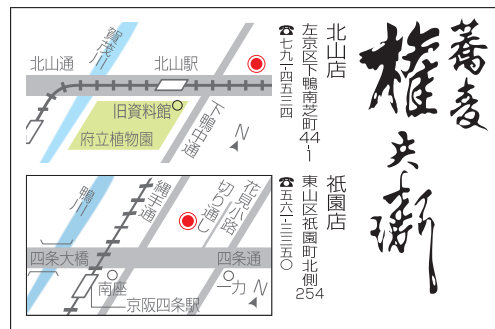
蕎麦
権兵衛

北山店
左京区下鴨南芝町44-1
☎ 七九一・四五三四

祇園店
東山区祇園町北側254
☎ 五六一・三三五〇

北山通
賀茂川
北山駅
旧資料館
府立植物園
下鴨中通
N

鴨川
縄手通
花見小路
切り通し
四条大橋
四条通
南座
京阪四条駅
一力
N